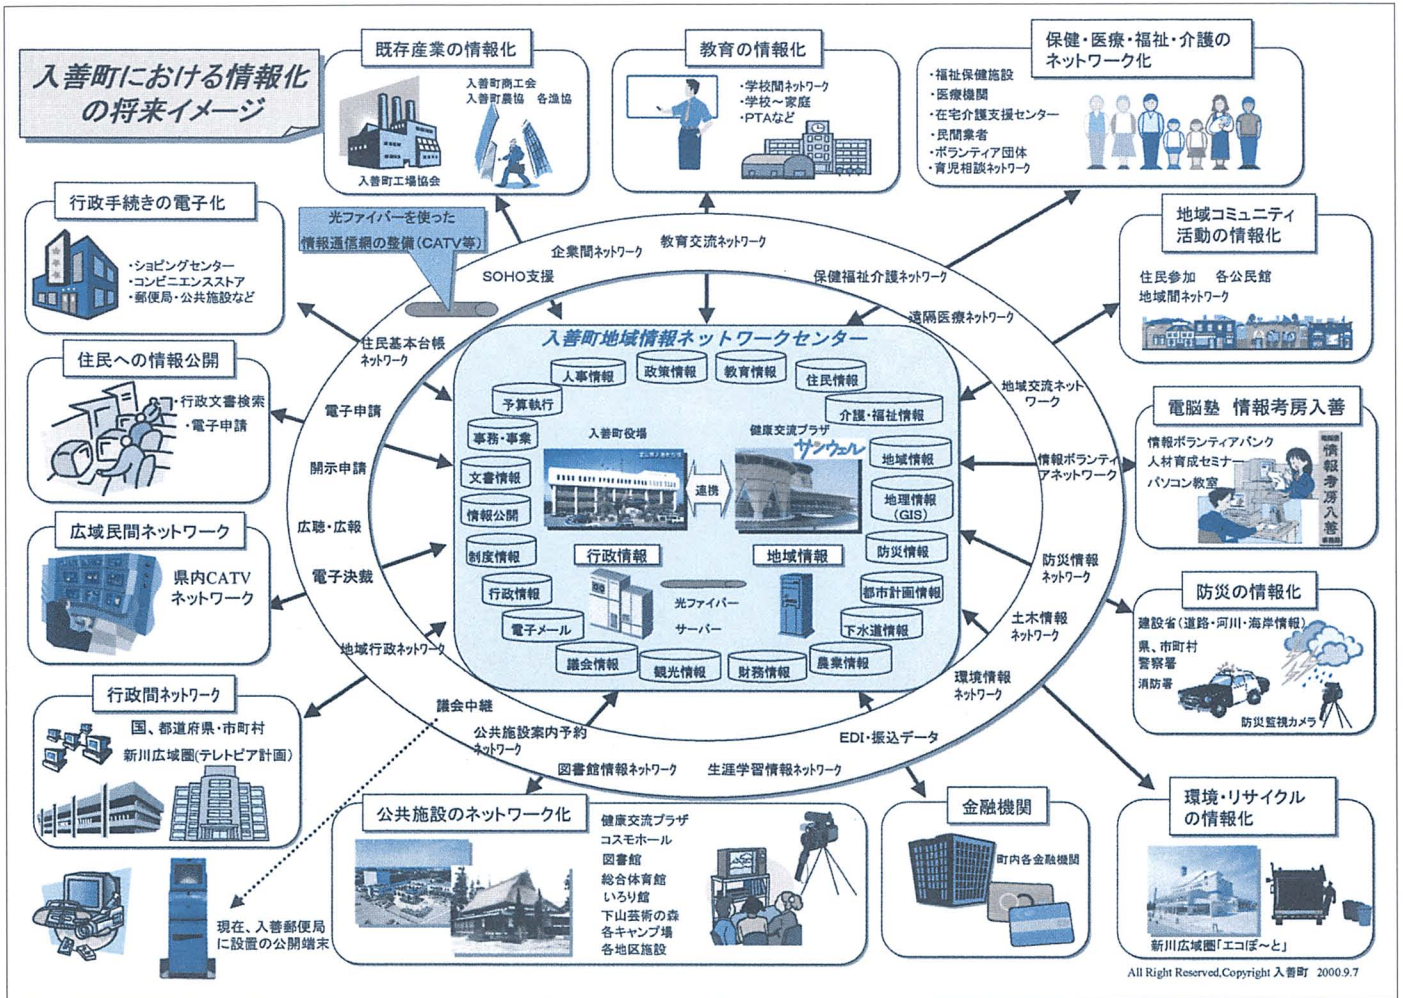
入善町における情報化の将来イメージ

既存産業の情報化
入善町商工会
入善町農協　各漁協
入善町工場協会

教育の情報化
・学校間ネットワーク
・学校～家庭
・PTAなど

保健・医療・福祉・介護のネットワーク化
・福祉保健施設
・医療機関
・在宅介護支援センター
・民間業者
・ボランティア団体
・育児相談ネットワーク

行政手続きの電子化
・ショピングセンター
・コンビニエンスストア
・郵便局・公共施設など

光ファイバーを使った情報通信網の整備(CATV等)

地域コミュニティ活動の情報化
住民参加　各公民館
地域間ネットワーク

住民への情報公開
・行政文書検索
・電子申請

電脳塾　情報考房入善
情報ボランティアバンク
人材育成セミナー
パソコン教室
情報考房入善

広域民間ネットワーク
県内CATVネットワーク

防災の情報化
建設省(道路・河川・海岸情報)
県、市町村
警察署
消防署
防災監視カメラ

行政間ネットワーク
国、都道府県・市町村
新川広域圏(テレトピア計画)

企業間ネットワーク
教育交流ネットワーク
SOHO支援
保健福祉介護ネットワーク
遠隔医療ネットワーク
住民基本台帳ネットワーク
地域交流ネットワーク
電子申請
情報ボランティアネットワーク
開示申請
広聴・広報
防災情報ネットワーク
電子決裁
土木情報ネットワーク
地域行政ネットワーク
環境情報ネットワーク
議会中継
公共施設案内予約ネットワーク
EDI・振込データ
図書館情報ネットワーク
生涯学習情報ネットワーク

入善町地域情報ネットワークセンター
人事情報
政策情報
教育情報
住民情報
予算執行
介護・福祉情報
事務・事業
入善町役場
健康交流プラザ
サンウェル
地域情報
文書情報
連携
地理情報(GIS)
情報公開
防災情報
制度情報
行政情報
地域情報
行政情報
都市計画情報
光ファイバー
サーバー
電子メール
下水道情報
議会情報
観光情報
財務情報
農業情報

公共施設のネットワーク化
健康交流プラザ
コスモホール
図書館
総合体育館
いろり館
下山芸術の森
各キャンプ場
各地区施設

金融機関
町内各金融機関

環境・リサイクルの情報化
新川広域圏「エコぽ～と」

現在、入善郵便局に設置の公開端末

All Right Reserved,Copyright 入善町　2000.9.7